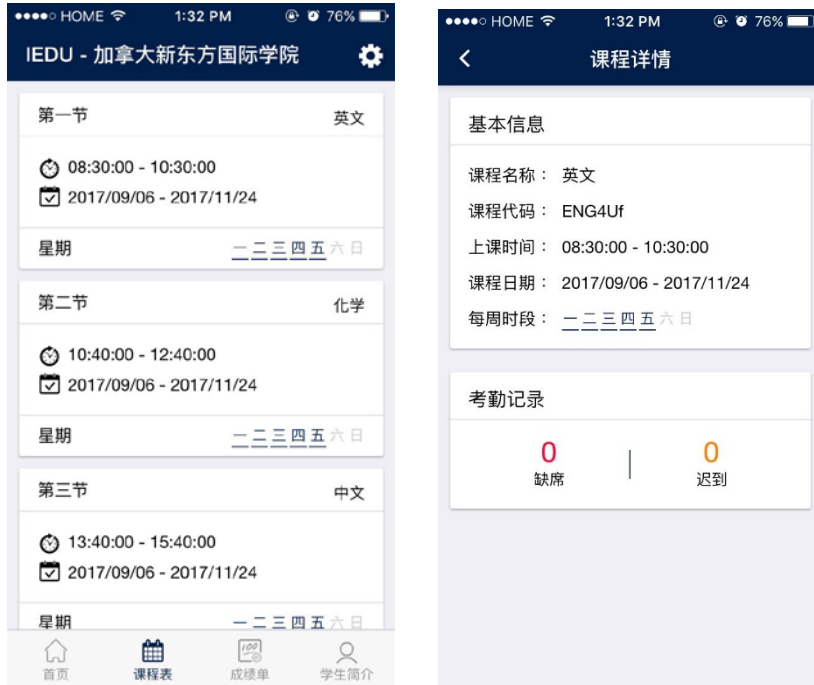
●●●●○ HOME 1:32 PM 76%

IEDU - 加拿大新东方国际学院

第一节 英文

08:30:00 - 10:30:00
2017/09/06 - 2017/11/24

星期 一 二 三 四 五 六 日

第二节 化学

10:40:00 - 12:40:00
2017/09/06 - 2017/11/24

星期 一 二 三 四 五 六 日

第三节 中文

13:40:00 - 15:40:00
2017/09/06 - 2017/11/24

星期 一 二 三 四 五 六 日

首页 课程表 成绩单 学生简介

●●●●○ HOME 1:32 PM 76%

课程详情

基本信息

课程名称： 英文
课程代码： ENG4Uf
上课时间： 08:30:00 - 10:30:00
课程日期： 2017/09/06 - 2017/11/24
每周时段： 一 二 三 四 五 六 日

考勤记录

0
缺席

0
迟到